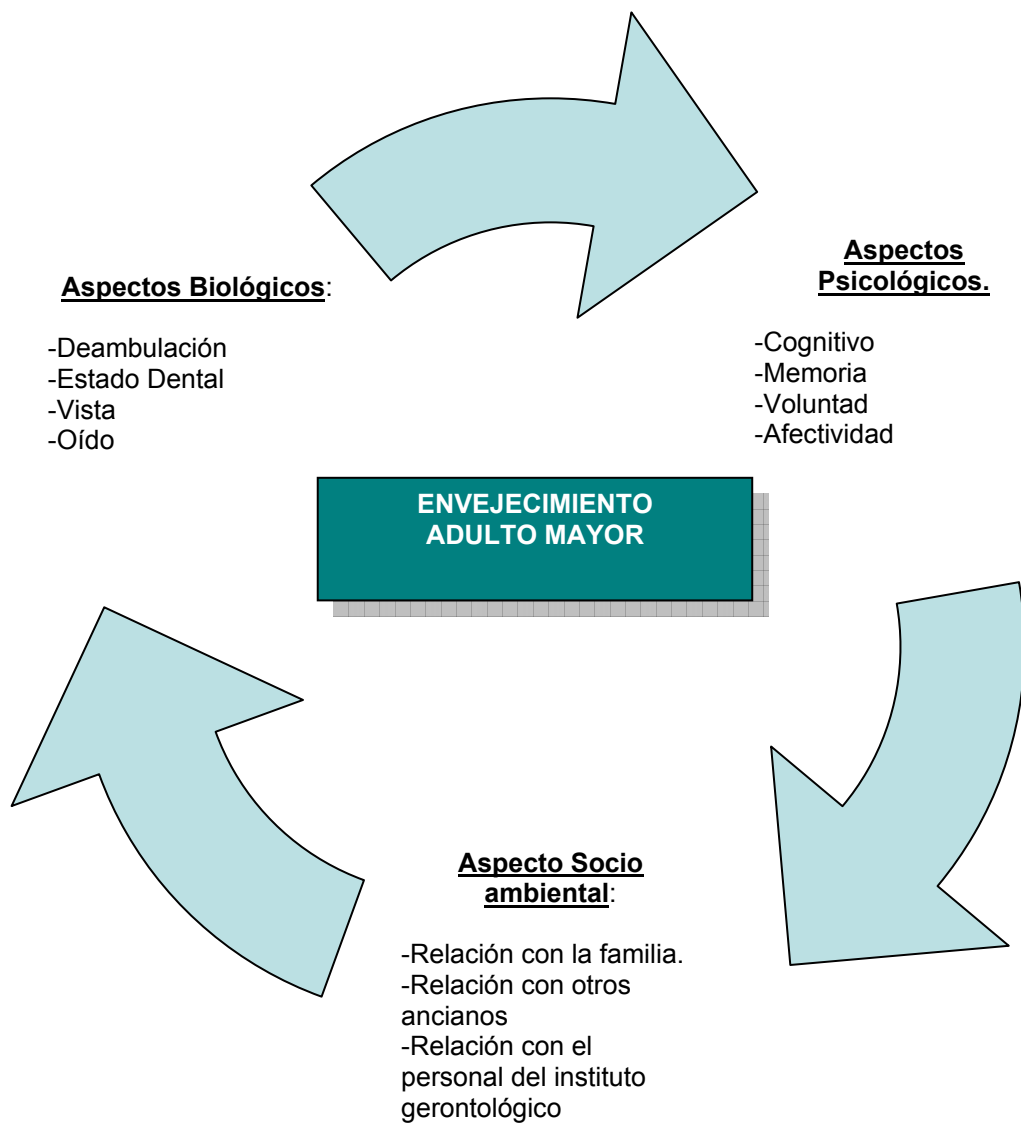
Aspectos Biológicos:

-Deambulación
-Estado Dental
-Vista
-Oído

Aspectos Psicológicos.

-Cognitivo
-Memoria
-Voluntad
-Afectividad

ENVEJECIMIENTO ADULTO MAYOR

Aspecto Socio ambiental:

-Relación con la familia.
-Relación con otros ancianos
-Relación con el personal del instituto gerontológico